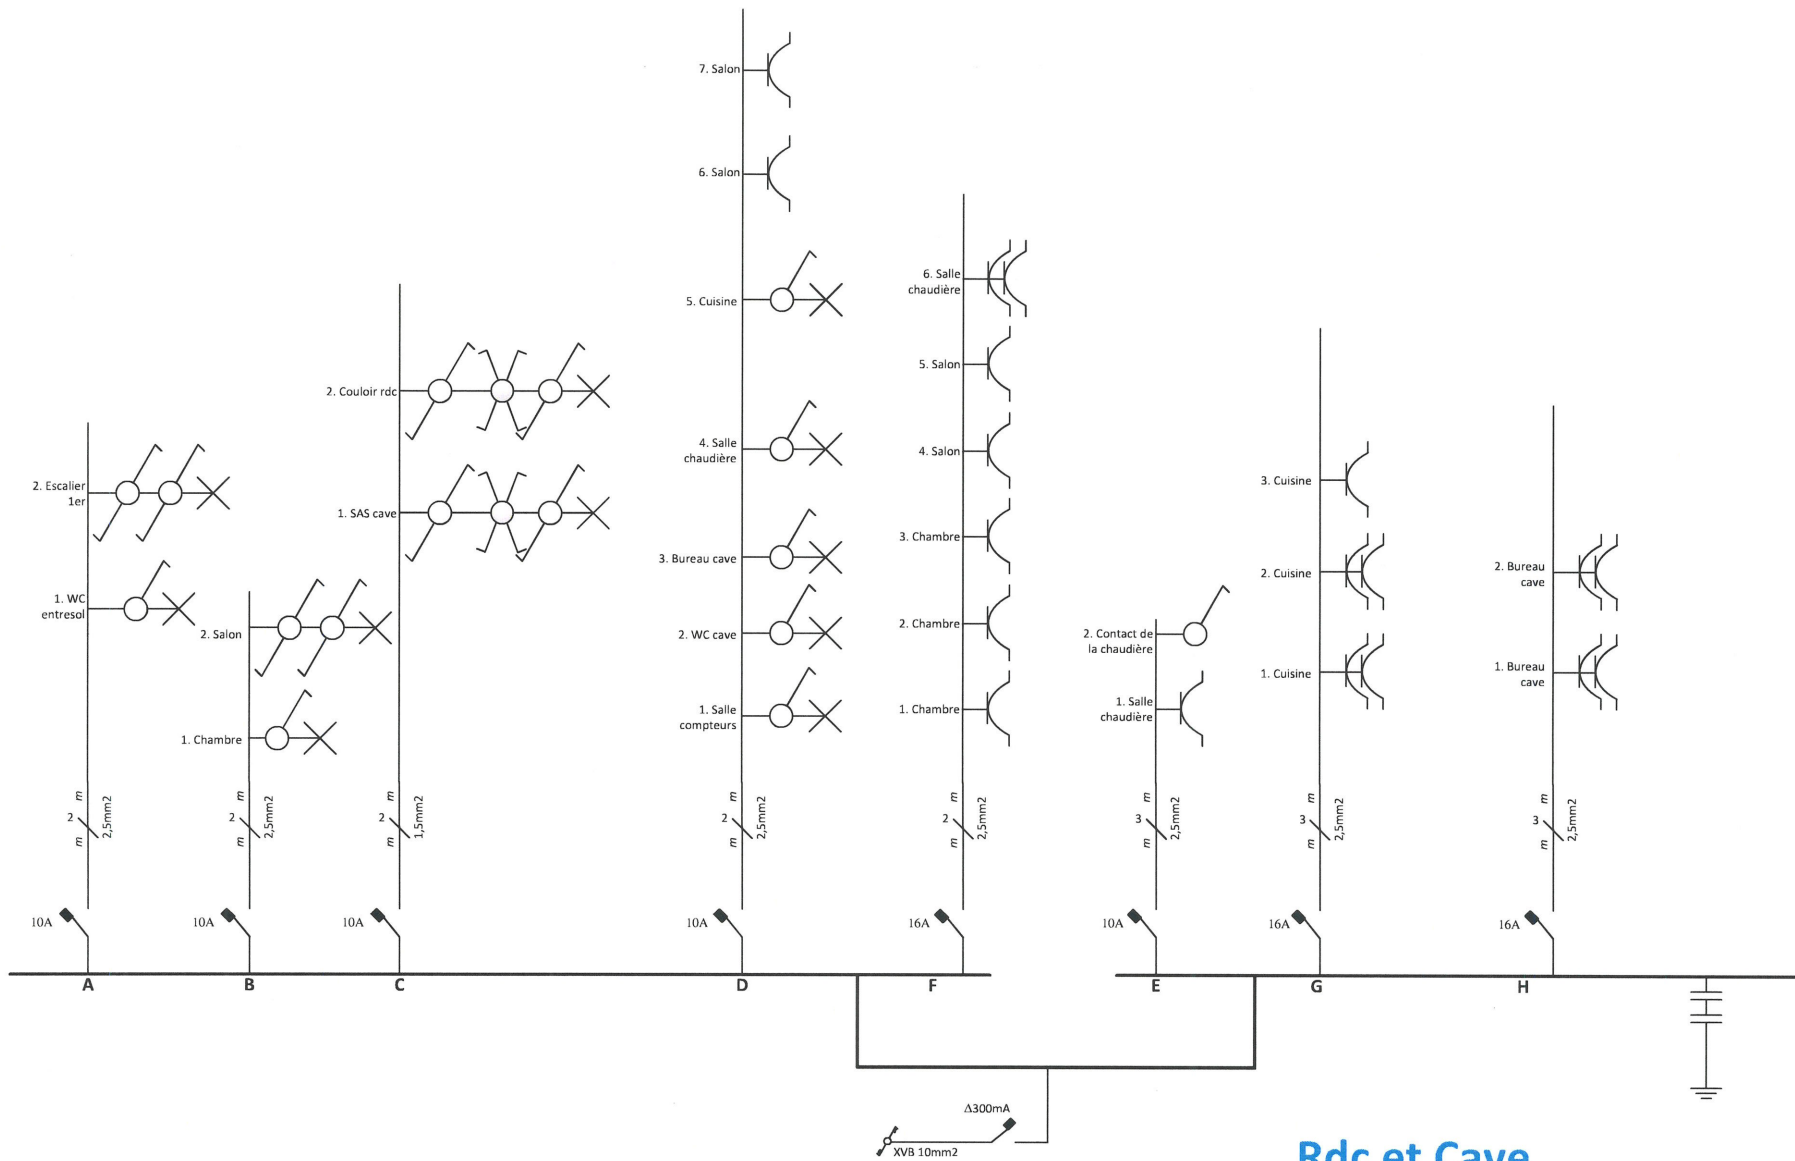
7. Salon

6. Salon

5. Cuisine

4. Salle chaudière

3. Bureau cave

2. WC cave

1. Salle compteurs

6. Salle chaudière

5. Salon

4. Salon

3. Chambre

2. Chambre

1. Chambre

2. Couloir rdc

1. SAS cave

2. Escalier 1er

1. WC entresol

2. Salon

1. Chambre

2. Contact de la chaudière

1. Salle chaudière

3. Cuisine

2. Cuisine

1. Cuisine

2. Bureau cave

1. Bureau cave

m 2 m 2,5mm2

m 2 m 2,5mm2

m 2 m 1,5mm2

m 2 m 2,5mm2

m 2 m 2,5mm2

m 3 m 2,5mm2

m 3 m 2,5mm2

m 3 m 2,5mm2

10A

10A

10A

10A

16A

10A

16A

16A

A

B

C

D

F

E

G

H

Δ300mA

XVB 10mm2

Rdc et Cave